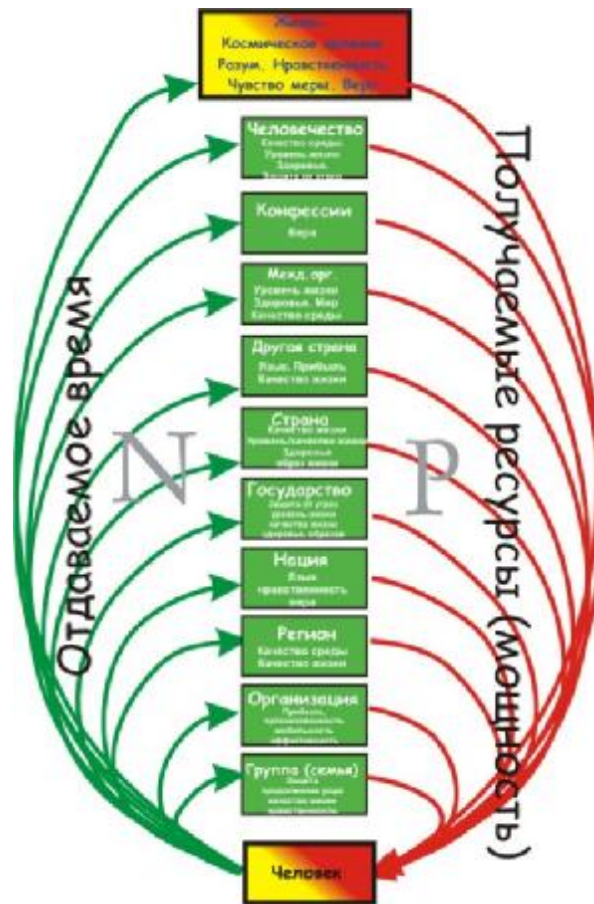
Жизнь
Космическое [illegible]
Разум. Нравственность
Чувство меры. Вера

Человечество
Качество среды
Уровень жизни
Здоровье
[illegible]

Конфессии
Вера

Межд. орг
Уровень жизни
Здоровье. Мир
Качество среды

Другая страна
Язык. Прибыль
Качество жизни

Страна
Качество жизни
Уровень качества жизни
Здоровье
образ жизни

Государство
Защита от угроз
уровень жизни
качество жизни
здоровье образ

Нация
Язык
нравственность
вера

Регион
Качество среды
Качество жизни

Организация
Прибыль
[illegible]
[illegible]
эффективность

Группа (семья)
Защита
продолжение рода
качество жизни
нравственность

Человек

Отдаваемое время

N

P

Получаемые ресурсы (мощность)